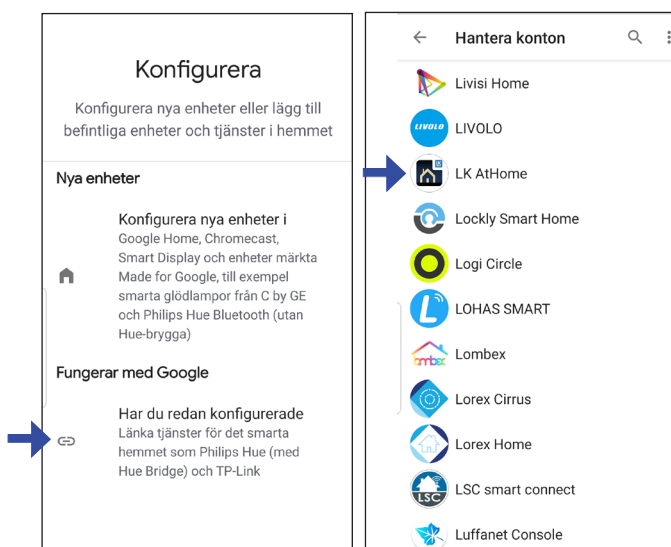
Konfigurera

Konfigurera nya enheter eller lägg till befintliga enheter och tjänster i hemmet

Nya enheter

Konfigurera nya enheter i
Google Home, Chromecast, Smart Display och enheter märkta Made for Google, till exempel smarta glödlampor från C by GE och Philips Hue Bluetooth (utan Hue-brygga)

Fungerar med Google

Har du redan konfigurerade
Länka tjänster för det smarta hemmet som Philips Hue (med Hue Bridge) och TP-Link

Hantera konton

Livisi Home

LIVOLO
LIVOLO

LK AtHome

Lockly Smart Home

Logi Circle

LOHAS SMART

lombex
Lombex

Lorex Cirrus

Lorex Home

LSC
LSC smart connect

Luffanet Console